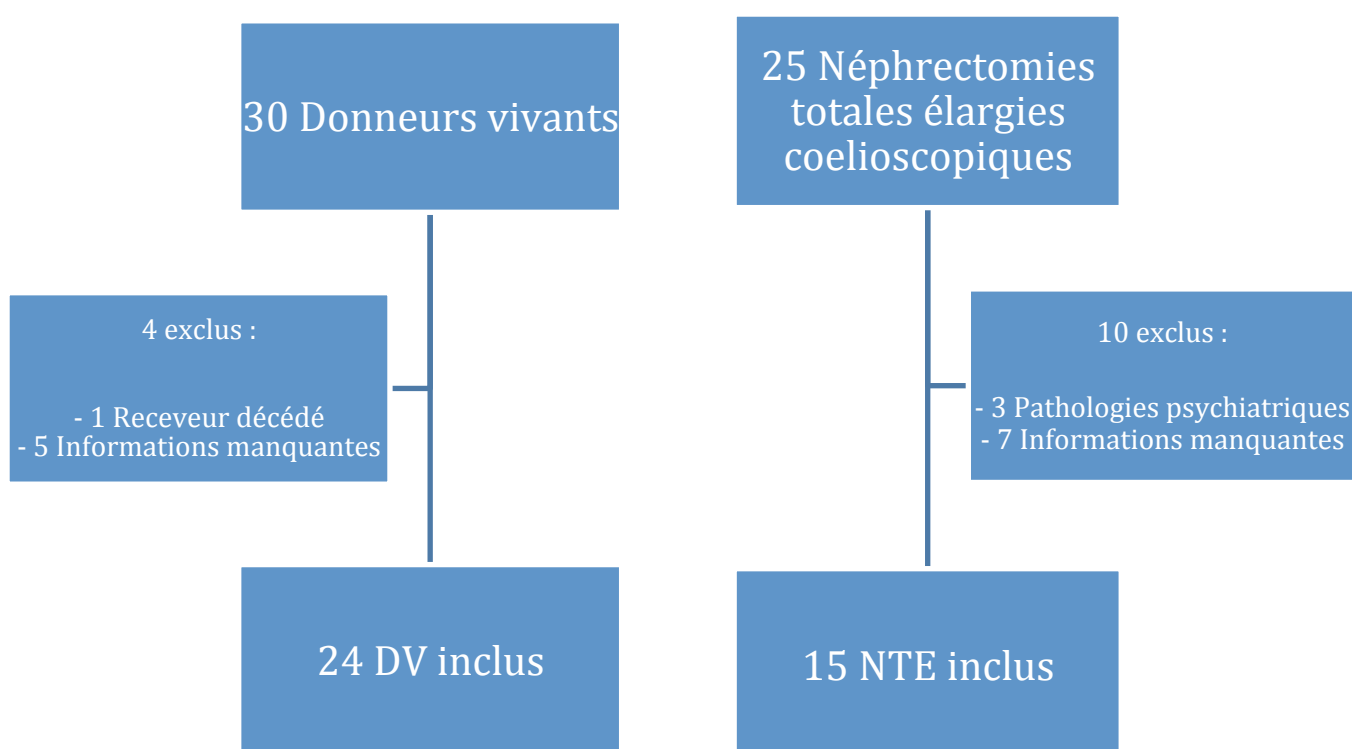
30 Donneurs vivants

4 exclus :

- 1 Receveur décédé
- 5 Informations manquantes

24 DV inclus

25 Néphrectomies totales élargies coelioscopiques

10 exclus :

- 3 Pathologies psychiatriques
- 7 Informations manquantes

15 NTE inclus